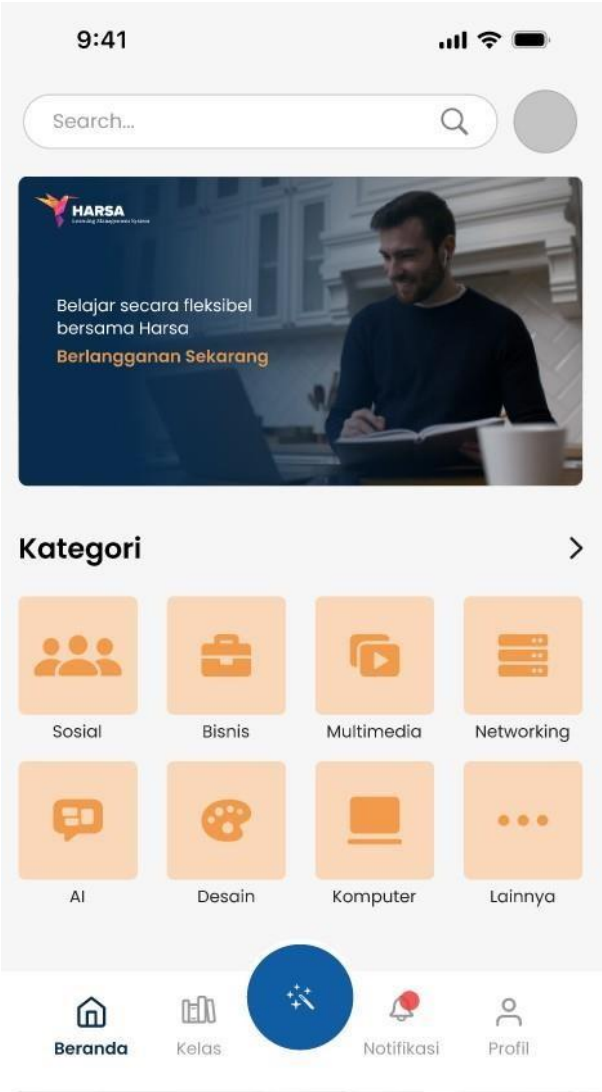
9:41

Search...

HARSA
Learning Management System

Belajar secara fleksibel bersama Harsa
Berlangganan Sekarang

Kategori

Sosial
Bisnis
Multimedia
Networking
AI
Desain
Komputer
Lainnya

Beranda
Kelas
Notifikasi
Profil